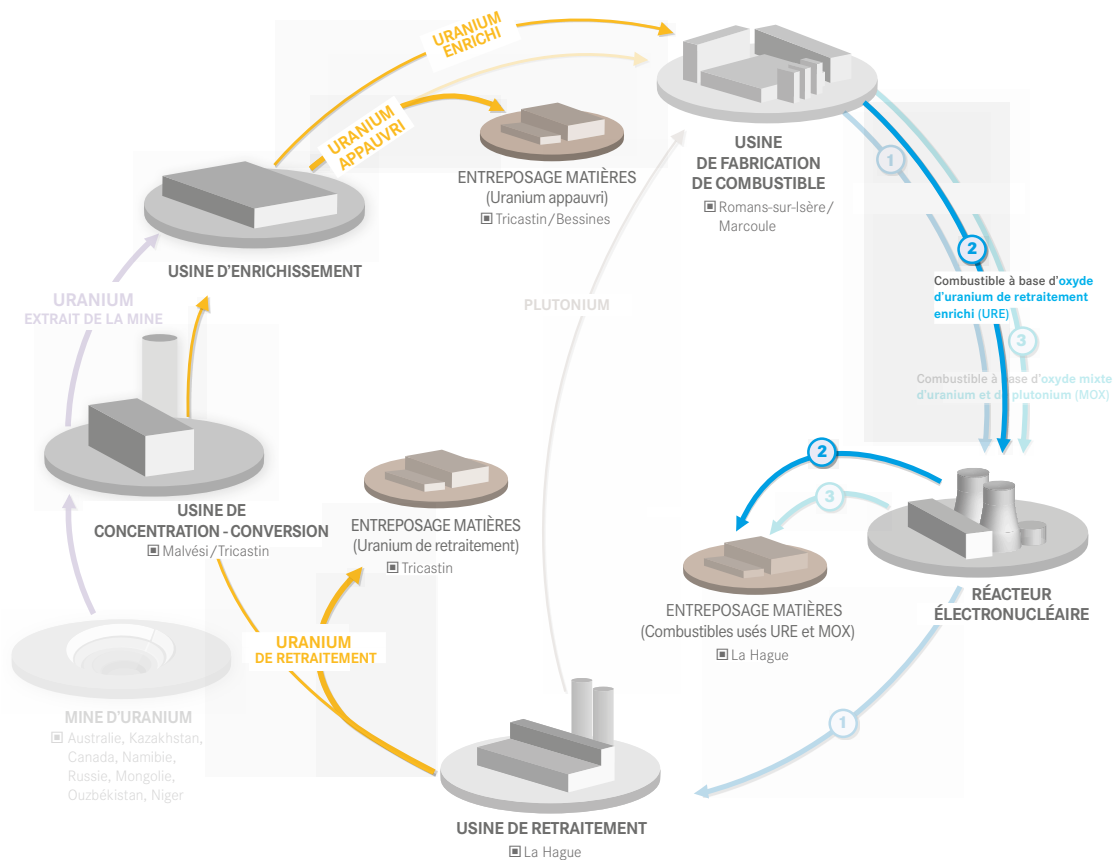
URANIUM ENRICHI

URANIUM APPAUVRI

ENTREPOSAGE MATIÈRES
(Uranium appauvri)
▣ Tricastin/Bessines

USINE
DE FABRICATION
DE COMBUSTIBLE
▣ Romans-sur-Isère/
Marcoule

USINE D'ENRICHISSEMENT

URANIUM
EXTRAIT DE LA MINE

PLUTONIUM

1

2

Combustible à base d'oxyde d'uranium de retraitement enrichi (URE)

3

Combustible à base d'oxyde mixte d'uranium et de plutonium (MOX)

USINE DE
CONCENTRATION - CONVERSION
▣ Malvési/Tricastin

ENTREPOSAGE MATIÈRES
(Uranium de retraitement)
▣ Tricastin

2

3

ENTREPOSAGE MATIÈRES
(Combustibles usés URE et MOX)
▣ La Hague

RÉACTEUR
ÉLECTRONUCLÉAIRE

URANIUM
DE RETRAITEMENT

MINE D'URANIUM
▣ Australie, Kazakhstan, Canada, Namibie, Russie, Mongolie, Ouzbékistan, Niger

1

USINE DE RETRAITEMENT
▣ La Hague